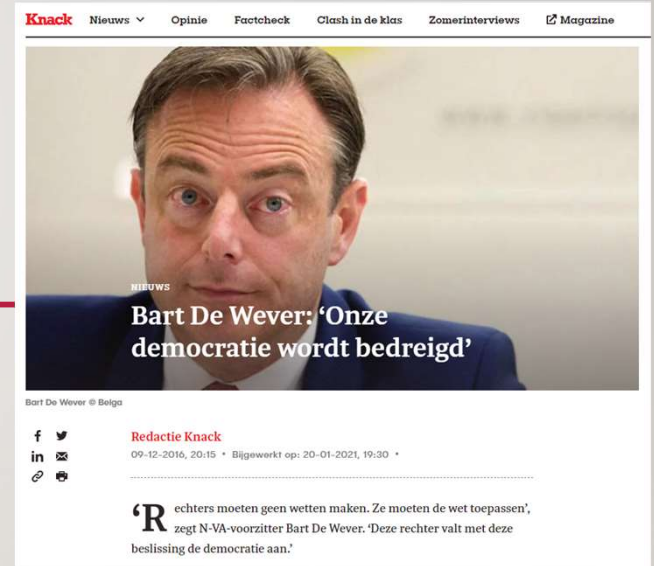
Knack Nieuws Opinie Factcheck Clash in de klas Zomerinterviews Magazine

NIEUWS

Bart De Wever: 'Onze democratie wordt bedreigd'

Bart De Wever © Belga

Redactie Knack

09-12-2016, 20:15 • Bijgewerkt op: 20-01-2021, 19:30 •

'Rechters moeten geen wetten maken. Ze moeten de wet toepassen', zegt N-VA-voorzitter Bart De Wever. 'Deze rechter valt met deze beslissing de democratie aan.'